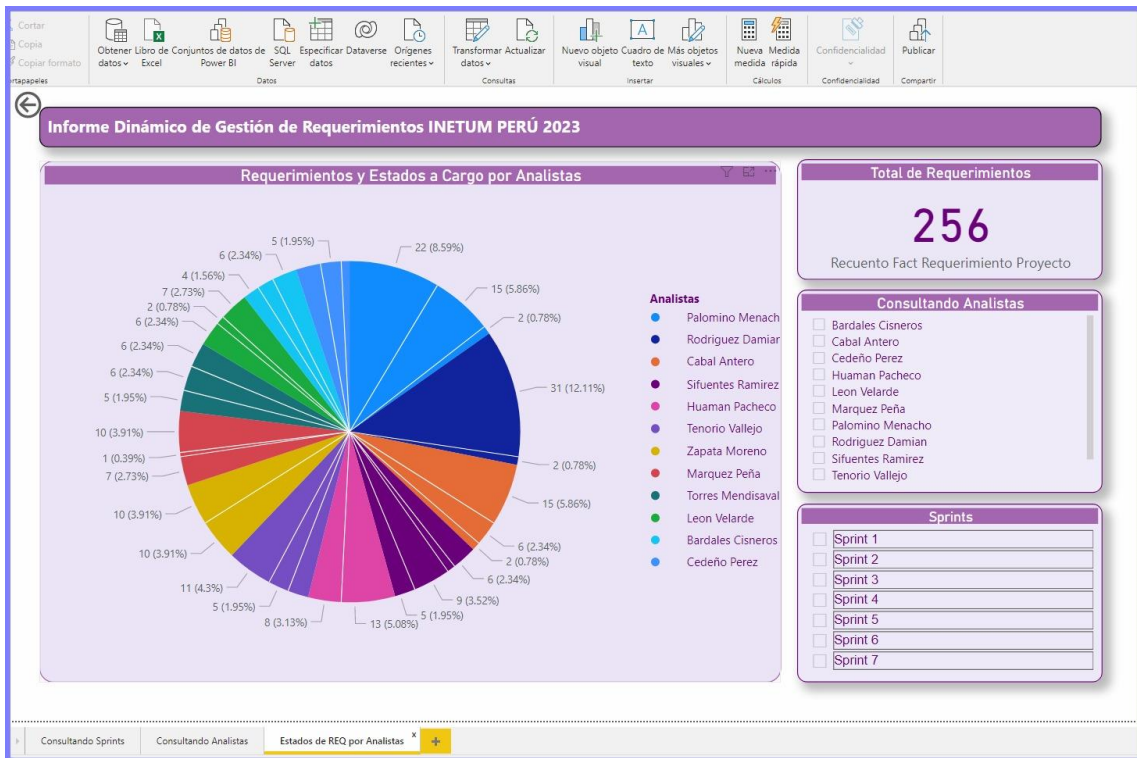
Cortar
Copia
Copiar formato
rtapapeles

Obtener datos
Libro de Excel
Conjuntos de datos de Power BI
SQL Server
Especificar datos
Dataverse
Orígenes recientes
Datos

Transformar datos
Actualizar
Consultas

Nuevo objeto visual
Cuadro de texto
Más objetos visuales
Insertar

Nueva medida
Medida rápida
Cálculos

Confidencialidad
Confidencialidad

Publicar
Compartir

Informe Dinámico de Gestión de Requerimientos INETUM PERÚ 2023

Requerimientos y Estados a Cargo por Analistas

22 (8.59%)
15 (5.86%)
2 (0.78%)
31 (12.11%)
2 (0.78%)
15 (5.86%)
6 (2.34%)
2 (0.78%)
6 (2.34%)
9 (3.52%)
5 (1.95%)
13 (5.08%)
8 (3.13%)
5 (1.95%)
11 (4.3%)
10 (3.91%)
10 (3.91%)
7 (2.73%)
1 (0.39%)
10 (3.91%)
5 (1.95%)
6 (2.34%)
6 (2.34%)
6 (2.34%)
2 (0.78%)
7 (2.73%)
4 (1.56%)
6 (2.34%)
5 (1.95%)

Analistas
Palomino Menach
Rodriguez Damiar
Cabal Antero
Sifuentes Ramirez
Huaman Pacheco
Tenorio Vallejo
Zapata Moreno
Marquez Peña
Torres Mendisaval
Leon Velarde
Bardales Cisneros
Cedeño Perez

Total de Requerimientos
256
Recuento Fact Requerimiento Proyecto

Consultando Analistas
Bardales Cisneros
Cabal Antero
Cedeño Perez
Huaman Pacheco
Leon Velarde
Marquez Peña
Palomino Menacho
Rodriguez Damian
Sifuentes Ramirez
Tenorio Vallejo

Sprints
Sprint 1
Sprint 2
Sprint 3
Sprint 4
Sprint 5
Sprint 6
Sprint 7

Consultando Sprints
Consultando Analistas
Estados de REQ por Analistas